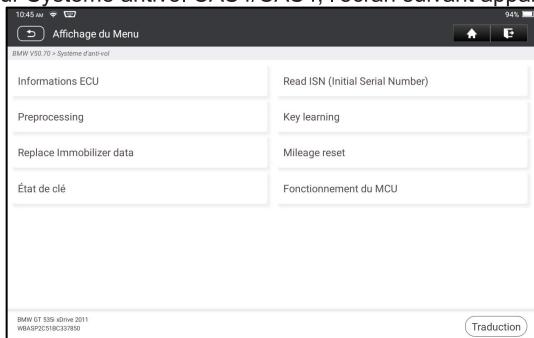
du Système antivol CAS4/CAS4+, l'écran suivant appa

10:45 AM

94%

Affichage du Menu

BMW V50.70 > Système d'anti-vol

Informations ECU

Read ISN (Initial Serial Number)

Preprocessing

Key learning

Replace Immobilizer data

Mileage reset

État de clé

Fonctionnement du MCU

BMW GT 535i xDrive 2011
WBASP2C51BC337850

Traduction